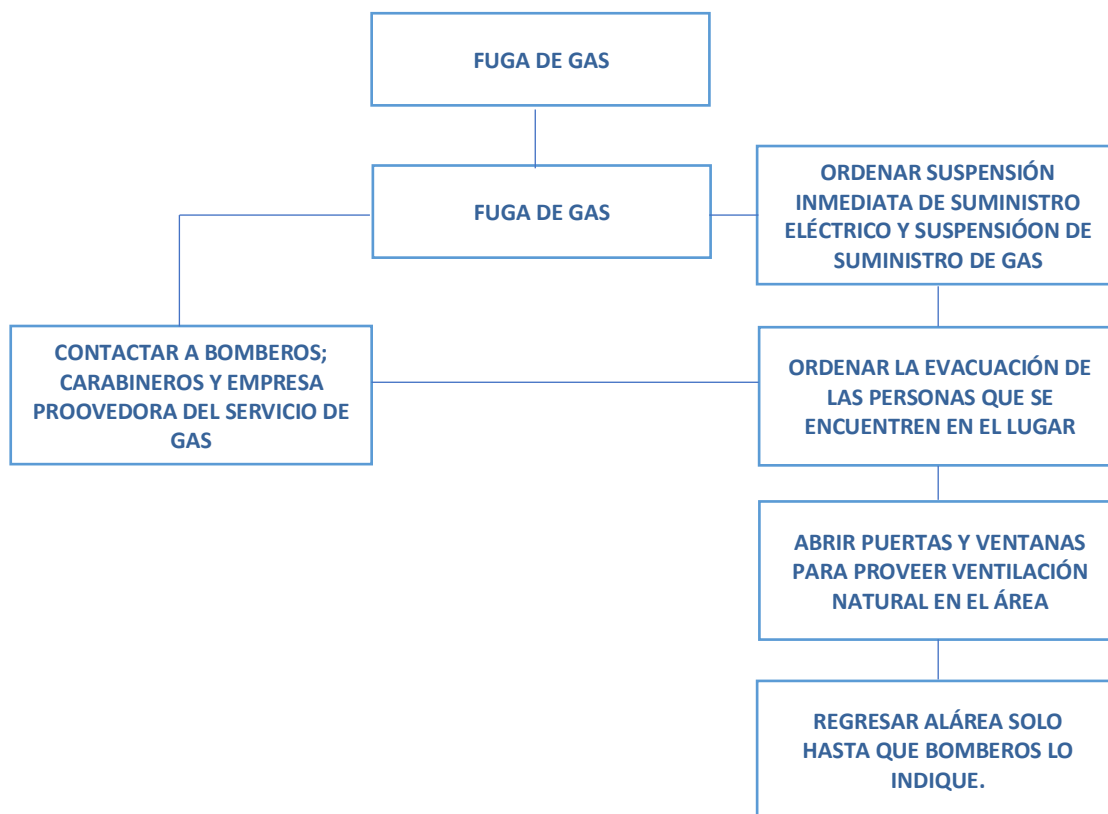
FUGA DE GAS

FUGA DE GAS

ORDENAR SUSPENSIÓN INMEDIATA DE SUMINISTRO ELÉCTRICO Y SUSPENSIÓON DE SUMINISTRO DE GAS

CONTACTAR A BOMBEROS; CARABINEROS Y EMPRESA PROOVEDORA DEL SERVICIO DE GAS

ORDENAR LA EVACUACIÓN DE LAS PERSONAS QUE SE ENCUENTREN EN EL LUGAR

ABRIR PUERTAS Y VENTANAS PARA PROVEER VENTILACIÓN NATURAL EN EL ÁREA

REGRESAR ALÁREA SOLO HASTA QUE BOMBEROS LO INDIQUE.